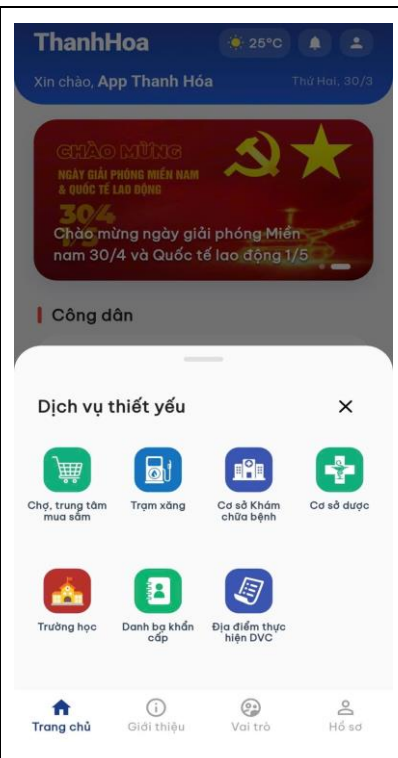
ThanhHoa
25°C

Xin chào, App Thanh Hóa
Thứ Hai, 30/3

CHÀO MỪNG
NGÀY GIẢI PHÓNG MIỀN NAM & QUỐC TẾ LAO ĐỘNG
30/4

Chào mừng ngày giải phóng Miền nam 30/4 và Quốc tế lao động 1/5

Công dân

Dịch vụ thiết yếu

×

Chợ, trung tâm mua sắm

Trạm xăng

Cơ sở Khám chữa bệnh

Cơ sở dược

Trường học

Danh bạ khẩn cấp

Địa điểm thực hiện DVC

Trang chủ
Giới thiệu
Vai trò
Hồ sơ